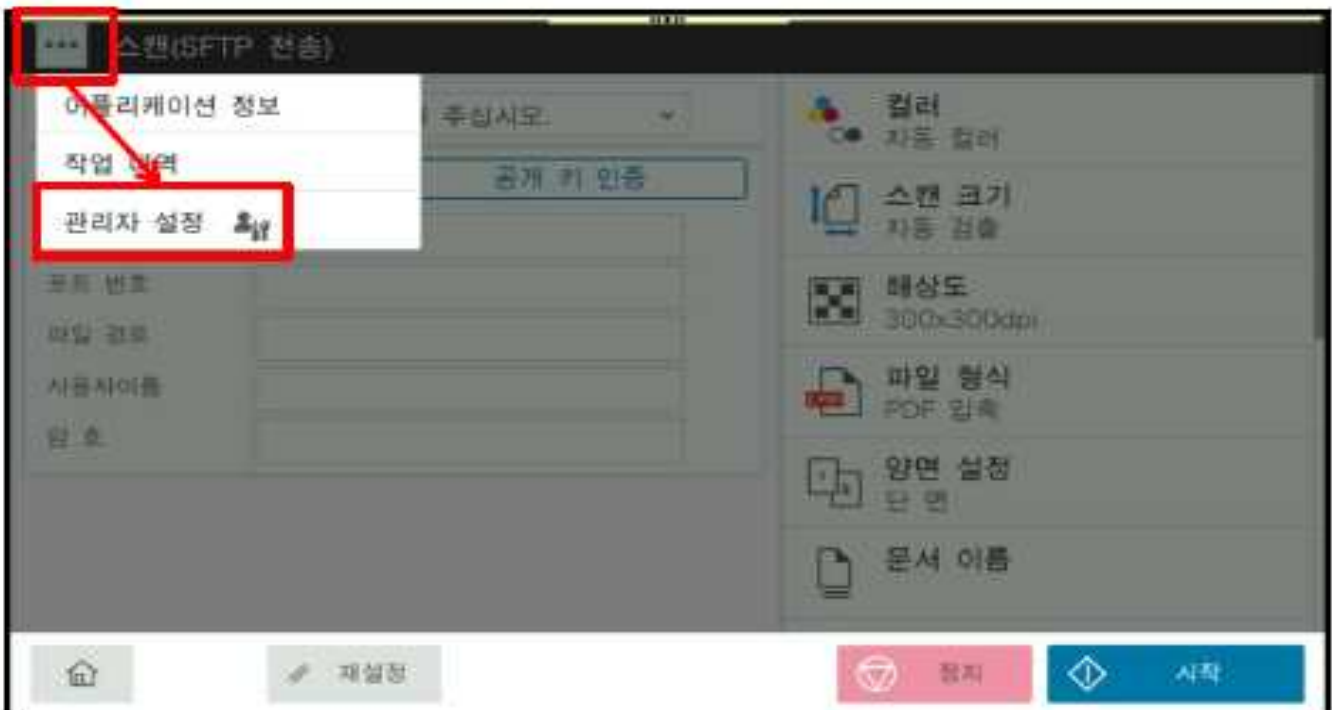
스캔(SFTP 전송)

어플리케이션 정보
작업 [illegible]
관리자 설정

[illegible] 주십시오.
공개 키 인증
포트 번호
파일 경로
사용자이름
암 호

컬러
자동 컬러
스캔 크기
자동 검출
해상도
300x300dpi
파일 형식
PDF 압축
양면 설정
단 면
문서 이름

재설정
정지
시작